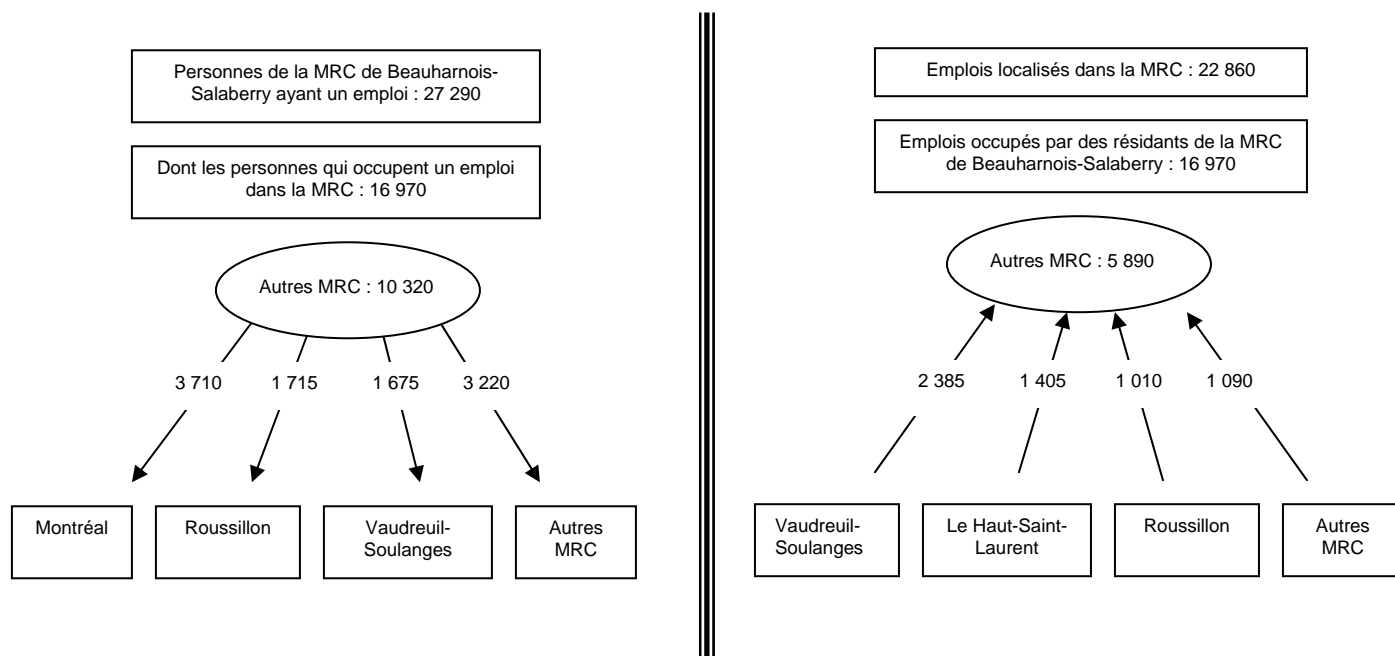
Personnes de la MRC de Beauharnois-Salaberry ayant un emploi : 27 290

Dont les personnes qui occupent un emploi dans la MRC : 16 970

Autres MRC : 10 320

3 710 1 715 1 675 3 220

Montréal

Roussillon

Vaudreuil-Soulanges

Autres MRC

Emplois localisés dans la MRC : 22 860

Emplois occupés par des résidants de la MRC de Beauharnois-Salaberry : 16 970

Autres MRC : 5 890

2 385 1 405 1 010 1 090

Vaudreuil-Soulanges

Le Haut-Saint-Laurent

Roussillon

Autres MRC